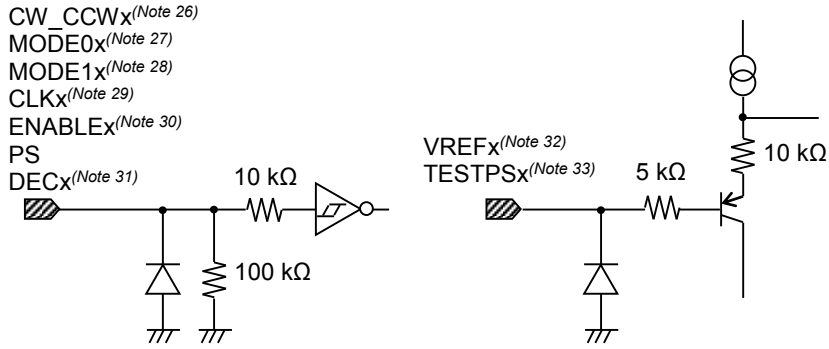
CW_CCWx$^{(Note\ 26)}$
MODE0x$^{(Note\ 27)}$
MODE1x$^{(Note\ 28)}$
CLKx$^{(Note\ 29)}$
ENABLEx$^{(Note\ 30)}$
PS
DECx$^{(Note\ 31)}$

10 kΩ

100 kΩ

VREFx$^{(Note\ 32)}$
TESTPSx$^{(Note\ 33)}$

5 kΩ

10 kΩ